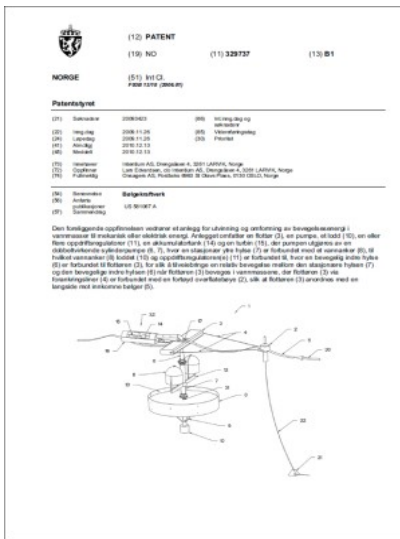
(12) PATENT

(19) NO (11) 329737 (13) B1

NORGE (51) Int Cl.
F03B 13/18 (2006.01)

Patentstyret

(21) Søknadsnr 20093423 (86) Int.inng.dag og søknadsnr
(22) Inng.dag 2008.11.26 (85) Videreføringsdag
(24) Løpedag 2008.11.26 (30) Prioritet
(41) Alm.tilgj 2010.12.13
(45) Meddelt 2010.12.13

(73) Innehaver Intentium AS, Dronningåsen 4, 3261 LARVIK, Norge
(72) Oppfinner Lars Eriksen, c/o Intentium AS, Dronningåsen 4, 3261 LARVIK, Norge
(74) Fullmektig Onsagers AS, Postboks 6963 St Olavs Plass, 0130 OSLO, Norge

(54) Benevnelse Bølgekraftverk
(56) Anførte publikasjoner US 581067 A
(57) Sammendrag

Den foreliggende oppfinnelsen vedrører et anlegg for utvinning og omforming av bevegelsesenergi i vannmasser til mekanisk eller elektrisk energi. Anlegget omfatter en flottør (3), en pumpe, et lodd (10), en eller flere oppdriftsregulatorer (11), en akkumulatortank (14) og en turbin (15), der pumpen utgjøres av en dobbeltvirkende sylinderpumpe (6, 7), hvor en stasjonær ytre hylse (7) er forbundet med et vannanker (8), til hvilket vannanker (8) loddet (10) og oppdriftsregulatoren(e) (11) er forbundet til, hvor en bevegelig indre hylse (6) er forbundet til flottøren (3), for slik å tilveiebringe en relativ bevegelse mellom den stasjonære hylsen (7) og den bevegelige indre hylsen (6) når flottøren (3) beveges i vannmassene, der flottøren (3) via forankringsliner (4) er forbundet med en fortøyd overflatebøye (2), slik at flottøren (3) anordnes med en langside mot innkomne bølger (5).

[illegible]